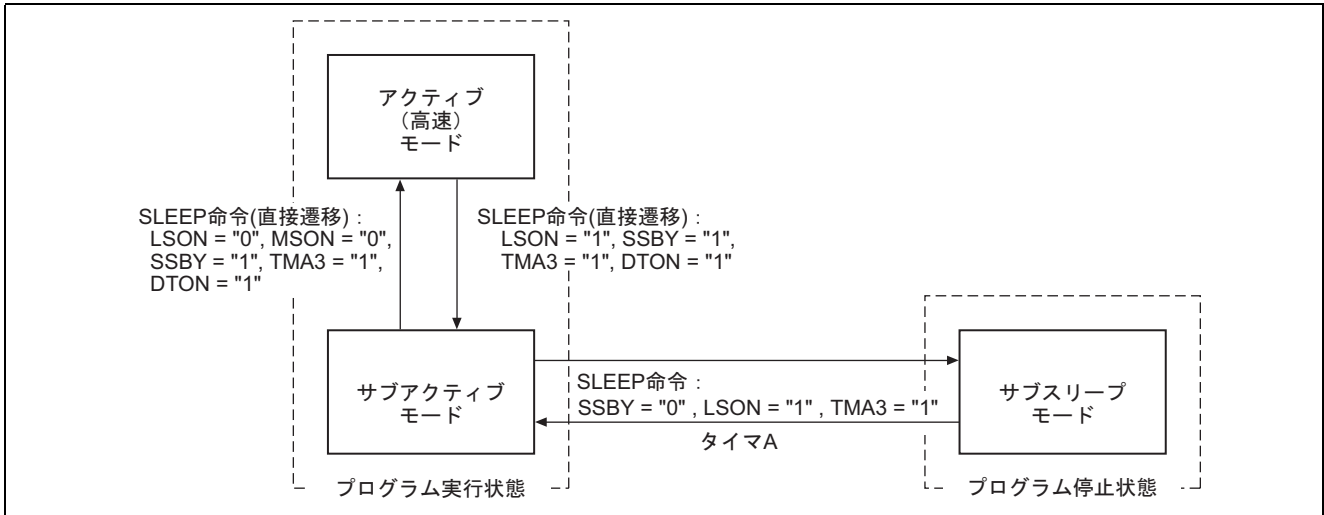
アクティブ
（高速）
モード

SLEEP命令(直接遷移)：
LSON = "0", MSON = "0",
SSBY = "1", TMA3 = "1",
DTON = "1"

SLEEP命令(直接遷移)：
LSON = "1", SSBY = "1",
TMA3 = "1", DTON = "1"

サブアクティブ
モード

SLEEP命令：
SSBY = "0" , LSON = "1" , TMA3 = "1"

タイマA

サブスリープ
モード

プログラム実行状態

プログラム停止状態